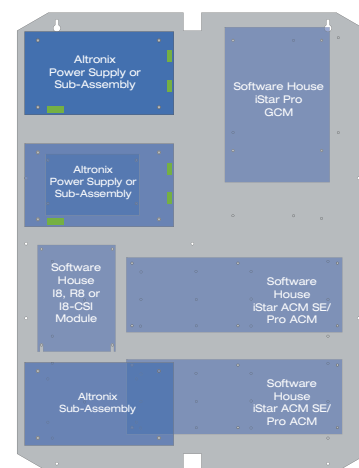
Altronix Power Supply or Sub-Assembly

Software House iStar Pro GCM

Altronix Power Supply or Sub-Assembly

Software House I8, R8 or I8-CSI Module

Software House iStar ACM SE/ Pro ACM

Altronix Sub-Assembly

Software House iStar ACM SE/ Pro ACM